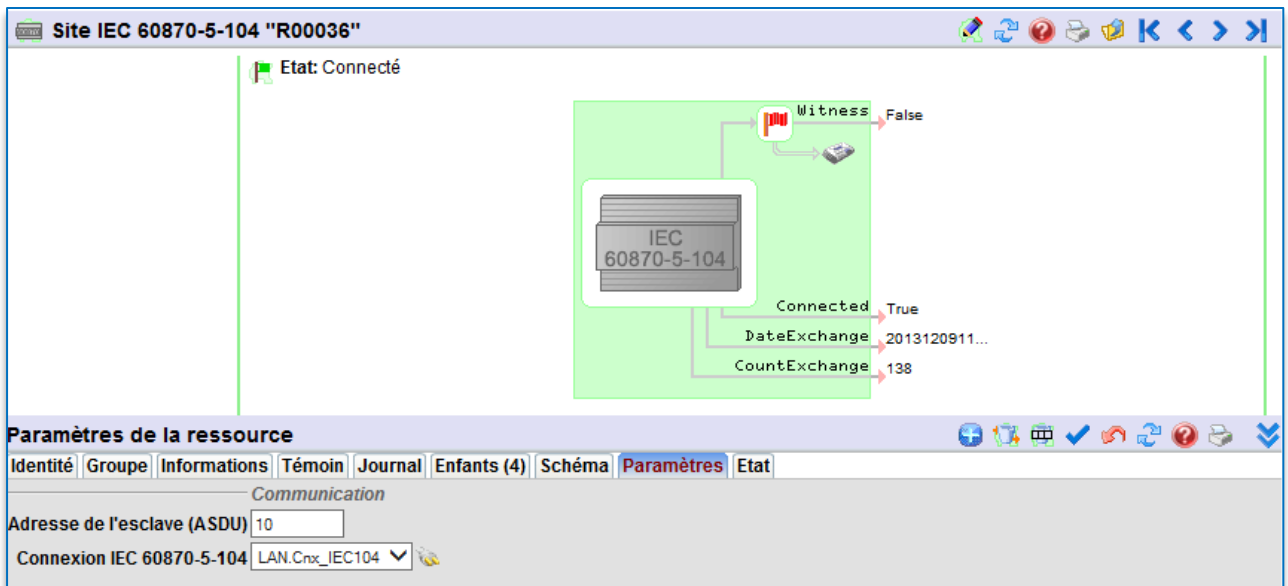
Site IEC 60870-5-104 "R00036"

Etat: Connecté

Witness False

IEC 60870-5-104

Connected True

DateExchange 2013120911...

CountExchange 138

Paramètres de la ressource

| Identité | Groupe | Informations | Témoin | Journal | Enfants (4) | Schéma | Paramètres | Etat |
|---|---|---|---|---|---|---|---|---|

Communication

Adresse de l'esclave (ASDU) 10

Connexion IEC 60870-5-104 LAN.Cnx_IEC104